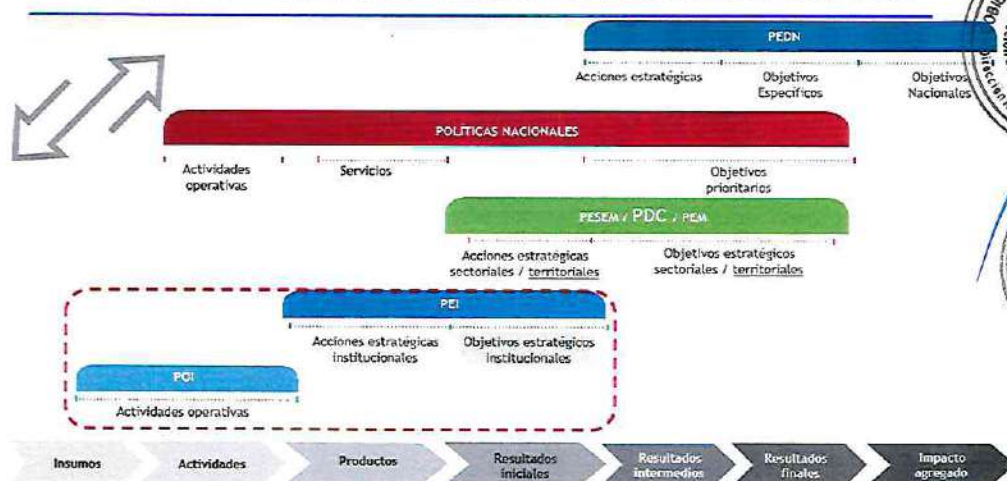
PEDN

Acciones estratégicas

Objetivos Específicos

Objetivos Nacionales

POLÍTICAS NACIONALES

Actividades operativas

Servicios

Objetivos prioritarios

PESEM / PDC / PEM

Acciones estratégicas sectoriales / territoriales

Objetivos estratégicos sectoriales / territoriales

PEI

Acciones estratégicas institucionales

Objetivos estratégicos institucionales

POI

Actividades operativas

Insumos

Actividades

Productos

Resultados iniciales

Resultados intermedios

Resultados finales

Impacto agregado